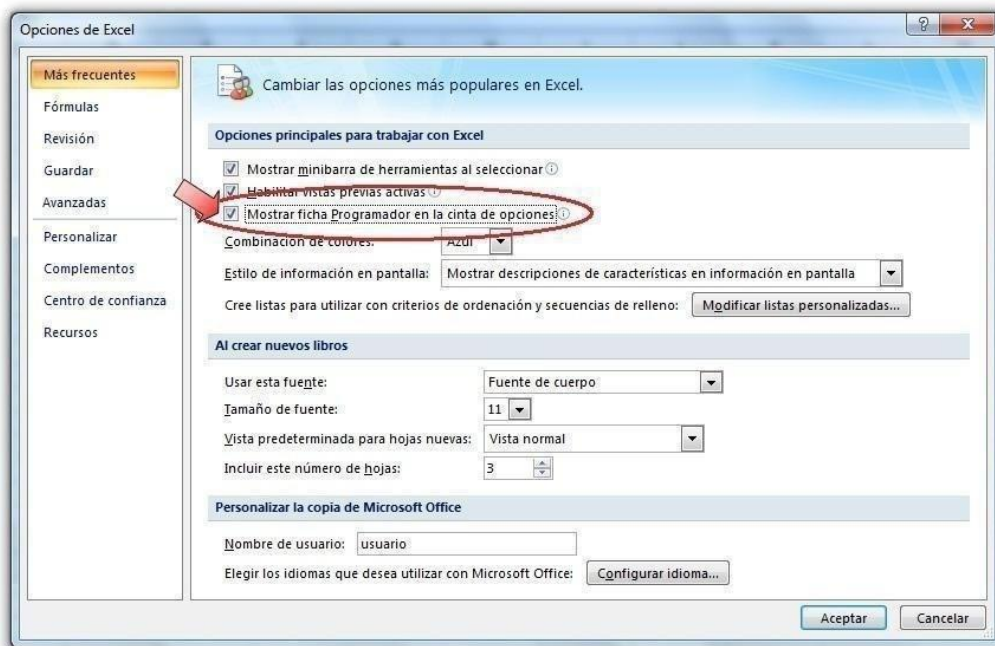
Opciones de Excel

?
X

Más frecuentes
Fórmulas
Revisión
Guardar
Avanzadas
Personalizar
Complementos
Centro de confianza
Recursos

Cambiar las opciones más populares en Excel.

Opciones principales para trabajar con Excel

Mostrar minibarra de herramientas al seleccionar
Habilitar vistas previas activas
Mostrar ficha Programador en la cinta de opciones
Combinación de colores: Azul
Estilo de información en pantalla: Mostrar descripciones de características en información en pantalla
Cree listas para utilizar con criterios de ordenación y secuencias de relleno: Modificar listas personalizadas...

Al crear nuevos libros

Usar esta fuente: Fuente de cuerpo
Tamaño de fuente: 11
Vista predeterminada para hojas nuevas: Vista normal
Incluir este número de hojas: 3

Personalizar la copia de Microsoft Office

Nombre de usuario: usuario
Elegir los idiomas que desea utilizar con Microsoft Office: Configurar idioma...

Aceptar
Cancelar